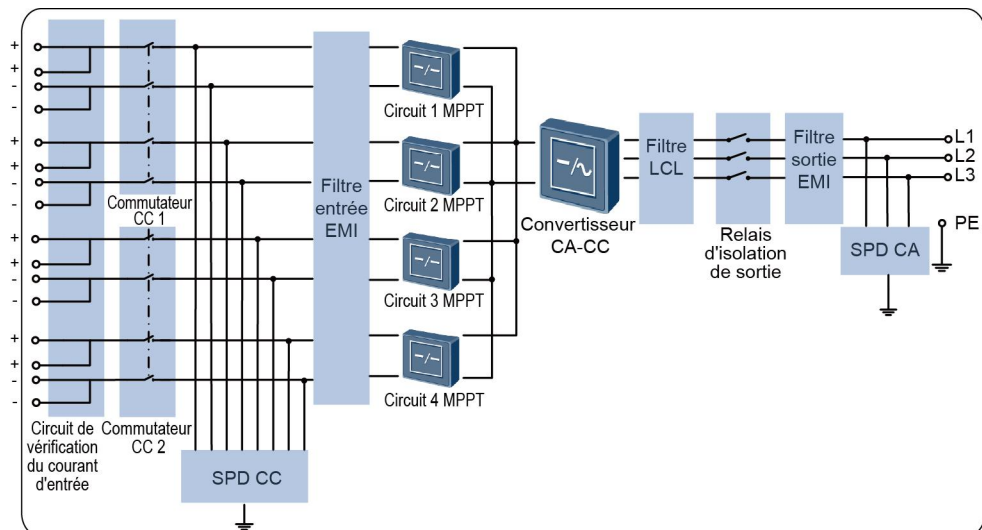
+
+
-
-
+
+
-
-
+
+
-
-
+
+
-
-

Commutateur CC 1

Commutateur CC 2

Circuit de vérification du courant d'entrée

Filtre entrée EMI

SPD CC

Circuit 1 MPPT

Circuit 2 MPPT

Circuit 3 MPPT

Circuit 4 MPPT

Convertisseur CA-CC

Filtre LCL

Relais d'isolation de sortie

Filtre sortie EMI

SPD CA

L1
L2
L3
PE